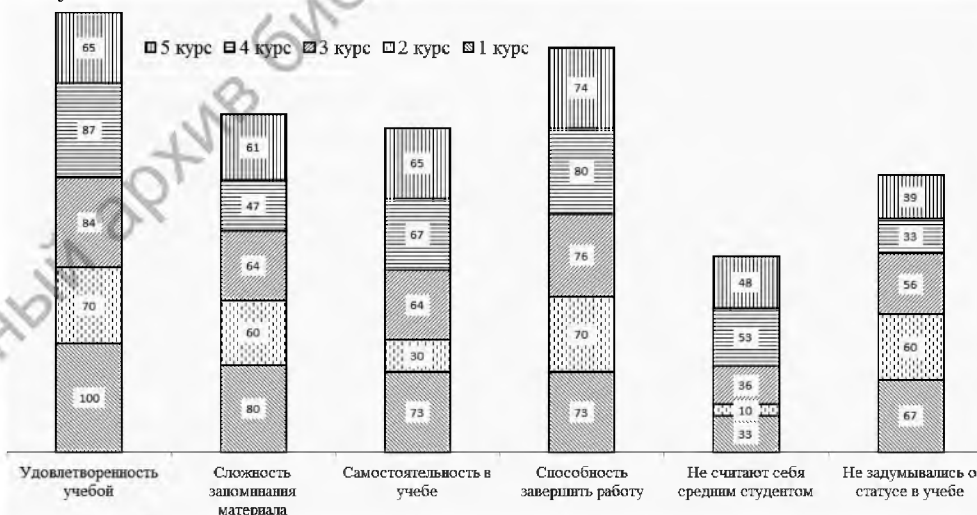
5 курс 4 курс 3 курс 2 курс 1 курс

| | 5 курс | 4 курс | 3 курс | 2 курс | 1 курс |
|---|---|---|---|---|---|
| Удовлетворенность учебой | 65 | 87 | 84 | 70 | 100 |
| Сложность запоминания материала | 61 | 47 | 64 | 60 | 80 |
| Самостоятельность в учебе | 65 | 67 | 64 | 30 | 73 |
| Способность завершить работу | 74 | 80 | 76 | 70 | 73 |
| Не считают себя средним студентом | 48 | 53 | 36 | 10 | 33 |
| Не задумывались о статусе в учебе | 39 | 33 | 56 | 60 | 67 |

Удовлетворенность учебой
Сложность запоминания материала
Самостоятельность в учебе
Способность завершить работу
Не считают себя средним студентом
Не задумывались о статусе в учебе

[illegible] архив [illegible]